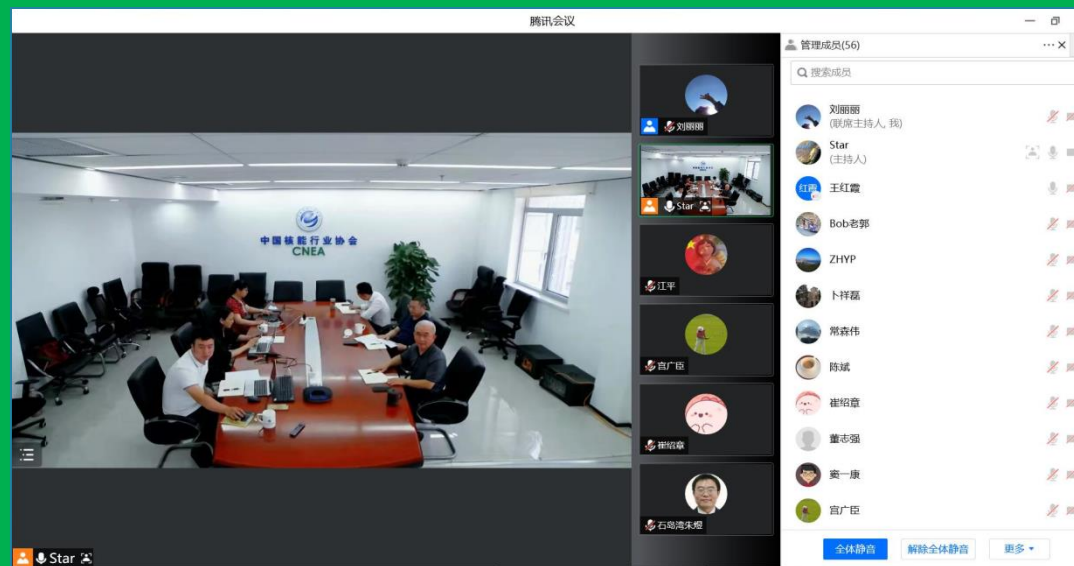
腾讯会议

中国核能行业协会
CNEA

刘丽丽
Star
江平
宫广臣
崔绍章
石岛湾朱熠

Star

管理成员(56)
搜索成员
刘丽丽
(联席主持人, 我)
Star
(主持人)
红霞 王红霞
Bob老郭
ZHYP
卜祥磊
常森伟
陈斌
崔绍章
董志强
窦一康
宫广臣
全体静音
解除全体静音
更多